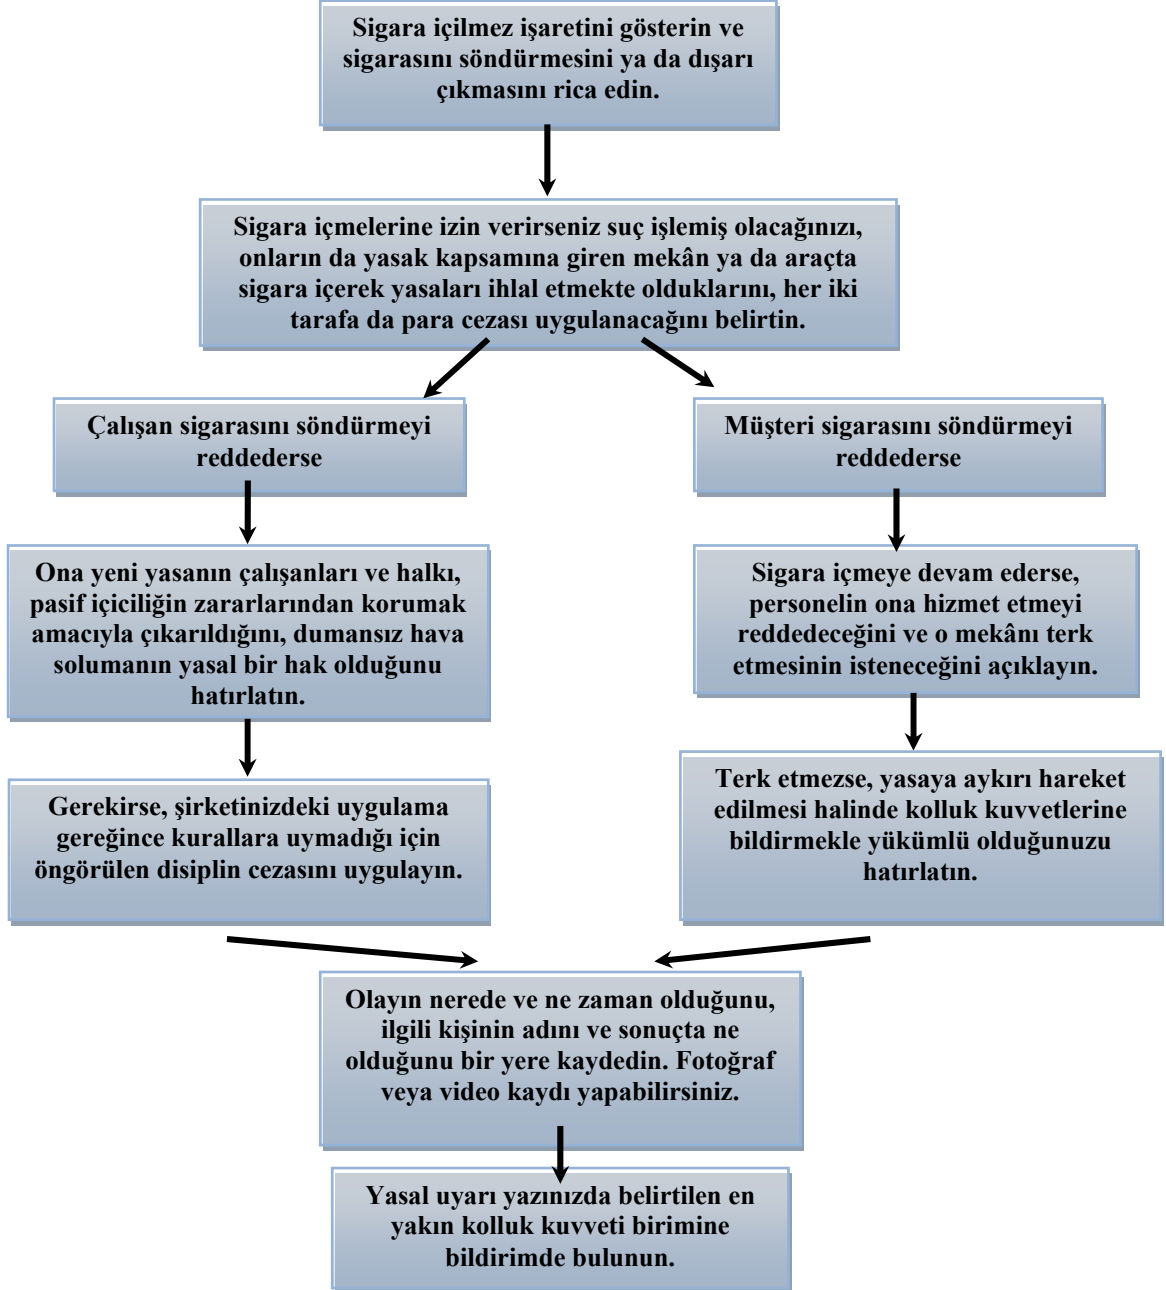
Sigara içilmez işaretini gösterin ve sigarasını söndürmesini ya da dışarı çıkmasını rica edin.

Sigara içmelerine izin verirseniz suç işlemiş olacağınızı, onların da yasak kapsamına giren mekân ya da araçta sigara içerek yasaları ihlal etmekte olduklarını, her iki tarafa da para cezası uygulanacağını belirtin.

Çalışan sigarasını söndürmeyi reddederse

Ona yeni yasanın çalışanları ve halkı, pasif içiciliğin zararlarından korumak amacıyla çıkarıldığını, dumansız hava solumanın yasal bir hak olduğunu hatırlatın.

Gerekirse, şirketinizdeki uygulama gereğince kurallara uymadığı için öngörülen disiplin cezasını uygulayın.

Müşteri sigarasını söndürmeyi reddederse

Sigara içmeye devam ederse, personelin ona hizmet etmeyi reddedeceğini ve o mekânı terk etmesinin isteneceğini açıklayın.

Terk etmezse, yasaya aykırı hareket edilmesi halinde kolluk kuvvetlerine bildirmekle yükümlü olduğunuzu hatırlatın.

Olayın nerede ve ne zaman olduğunu, ilgili kişinin adını ve sonuçta ne olduğunu bir yere kaydedin. Fotoğraf veya video kaydı yapabilirsiniz.

Yasal uyarı yazınızda belirtilen en yakın kolluk kuvveti birimine bildirimde bulunun.